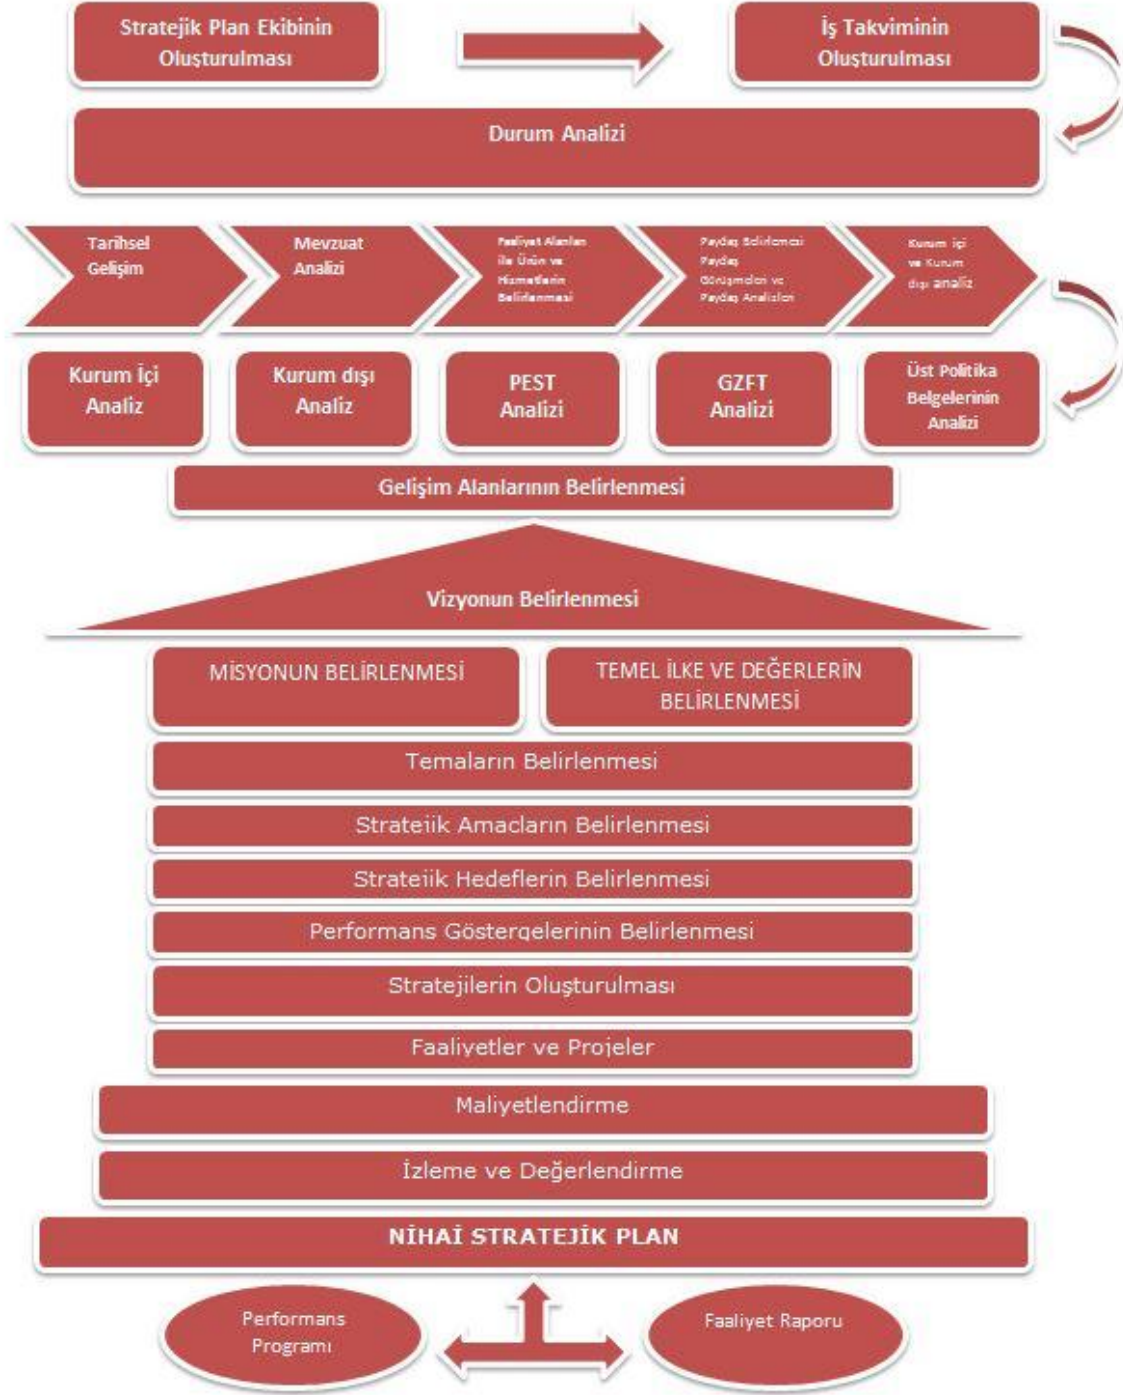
Stratejik Plan Ekibinin Oluşturulması

İş Takviminin Oluşturulması

Durum Analizi

Tarihsel Gelişim

Mevzuat Analizi

Faaliyet Alanları ile Ürün ve Hizmetlerin Belirlenmesi

Paydaş Belirlenmesi Paydaş Görüşmeleri ve Paydaş Analizleri

Kurum içi ve Kurum dışı analiz

Kurum İçi Analiz

Kurum dışı Analiz

PEST Analizi

GZFT Analizi

Üst Politika Belgelerinin Analizi

Gelişim Alanlarının Belirlenmesi

Vizyonun Belirlenmesi

MİSYONUN BELİRLENMESİ

TEMEL İLKE VE DEĞERLERİN BELİRLENMESİ

Temaların Belirlenmesi

Stratejik Amaçların Belirlenmesi

Stratejik Hedeflerin Belirlenmesi

Performans Göstergelerinin Belirlenmesi

Stratejilerin Oluşturulması

Faaliyetler ve Projeler

Maliyetlendirme

İzleme ve Değerlendirme

NİHAİ STRATEJİK PLAN

Performans Programı

Faaliyet Raporu